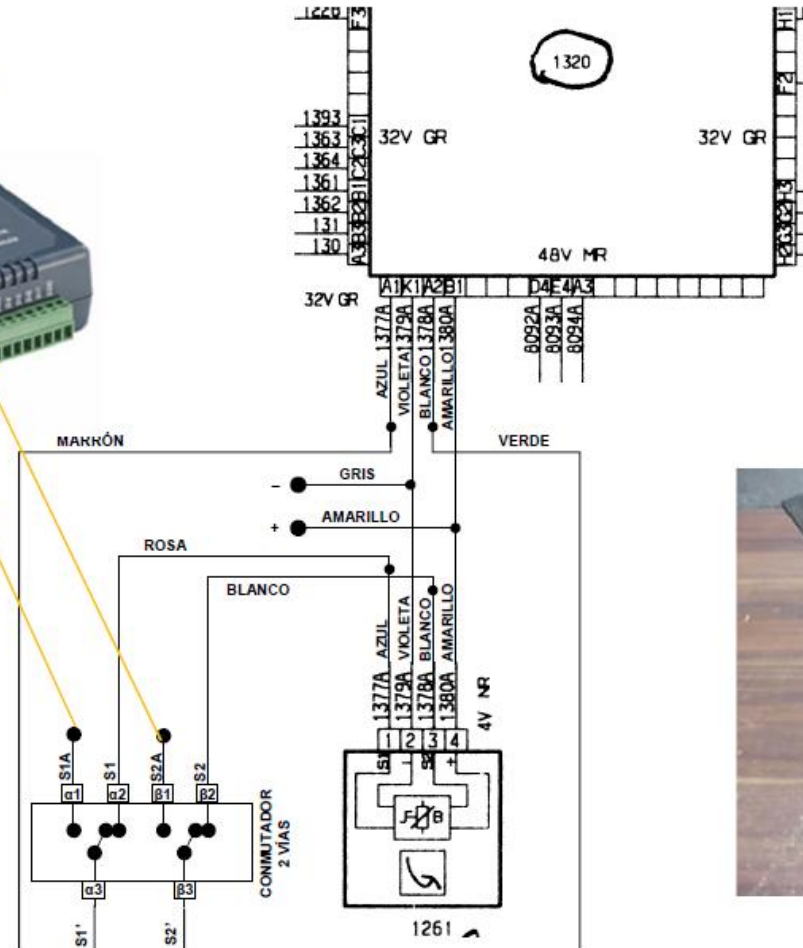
1226 F3
1320
H1
F2
1393
1363
1364
1361
1362
131
130
C1 C3 C2 B1 B2 B3 A3
32V GR
32V GR
H3 C3 C2 G3 G2
48V MR
32V GR
A1 K1 A2 B1 D4 E4 A3
AZUL 1377A
VIOLETA 1379A
BLANCO 1378A
AMARILLO 1380A
8092A
8093A
8094A
MARRÓN
VERDE
GRIS
−
+
AMARILLO
ROSA
BLANCO
1377A AZUL
1379A VIOLETA
1378A BLANCO
1380A AMARILLO
4V NR
1 2 3 4
S1 − S2 +
B
S1A
S1
S2A
S2
α1
α2
β1
β2
α3
β3
CONMUTADOR 2 VÍAS
S1'
S2'
1261